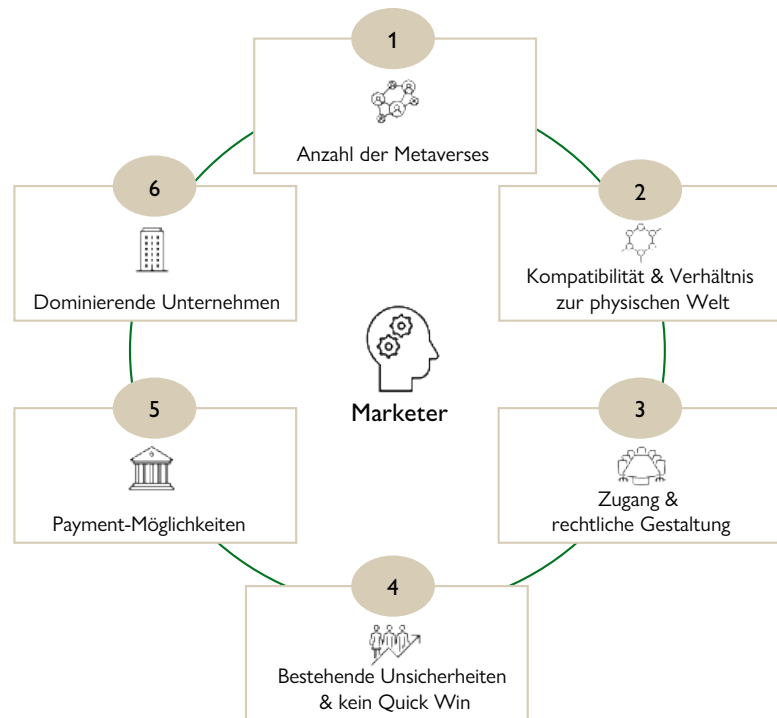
1
Anzahl der Metaverses

2
Kompatibilität & Verhältnis zur physischen Welt

3
Zugang & rechtliche Gestaltung

4
Bestehende Unsicherheiten & kein Quick Win

5
Payment-Möglichkeiten

6
Dominierende Unternehmen

Marketer